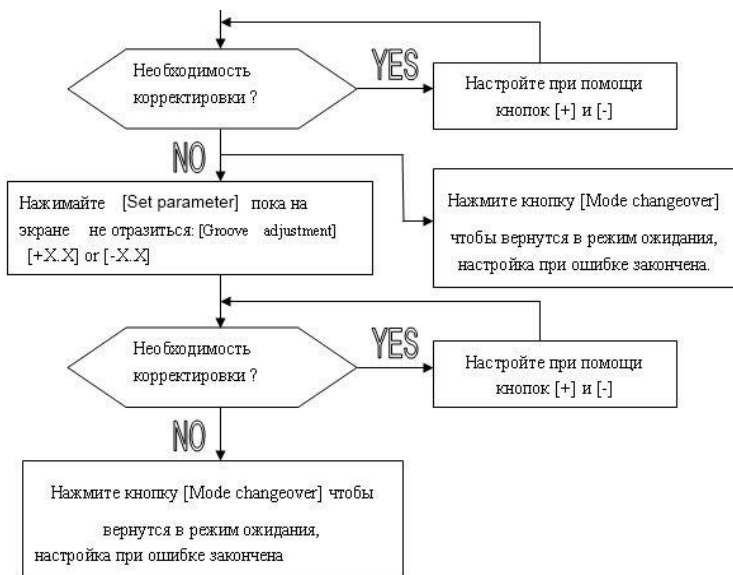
Необходимость корректировки ?

YES

Настройте при помощи кнопок [+] и [-]

NO

Нажимайте [Set parameter] пока на экране не отразиться: [Groove adjustment] [+X.X] or [-X.X]

Нажмите кнопку [Mode changeover] чтобы вернутся в режим ожидания, настройка при ошибке закончена.

Необходимость корректировки ?

YES

Настройте при помощи кнопок [+] и [-]

NO

Нажмите кнопку [Mode changeover] чтобы вернутся в режим ожидания, настройка при ошибке закончена